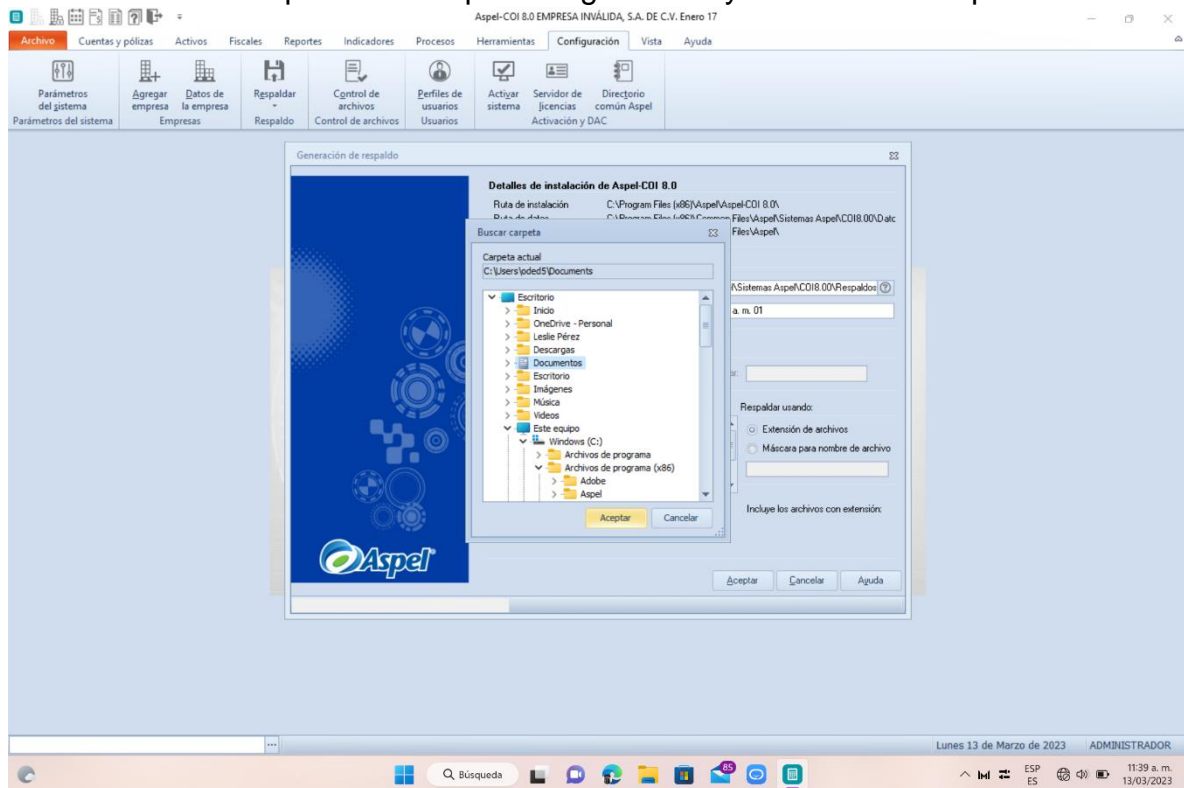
Aspel-COI 8.0 EMPRESA INVÁLIDA, S.A. DE C.V. Enero 17

Archivo Cuentas y pólizas Activos Fiscales Reportes Indicadores Procesos Herramientas Configuración Vista Ayuda

Parámetros del sistema
Parámetros del sistema
Agregar empresa
Datos de la empresa
Empresas
Respaldar
Respaldo
Control de archivos
Control de archivos
Perfiles de usuarios
Usuarios
Activar sistema
Servidor de licencias
Directorio común Aspel
Activación y DAC

Generación de respaldo

Detalles de instalación de Aspel-COI 8.0
Ruta de instalación C:\Program Files (x86)\Aspel\Aspel-COI 8.0\
Ruta de datos C:\Program Files (x86)\Common Files\Aspel\Sistemas Aspel\COI8.00\Datc
Files\Aspel\

\Sistemas Aspel\COI8.00\Respaldos
a. m. 01

Respaldar usando:
Extensión de archivos
Máscara para nombre de archivo

Incluye los archivos con extensión:

Aceptar Cancelar Ayuda

Buscar carpeta
Carpeta actual
C:\Users\oded5\Documents
Escritorio
Inicio
OneDrive - Personal
Leslie Pérez
Descargas
Documentos
Escritorio
Imágenes
Música
Videos
Este equipo
Windows (C:)
Archivos de programa
Archivos de programa (x86)
Adobe
Aspel
Aceptar Cancelar

Aspel

Lunes 13 de Marzo de 2023 ADMINISTRADOR

Búsqueda
ESP ES
11:39 a. m.
13/03/2023